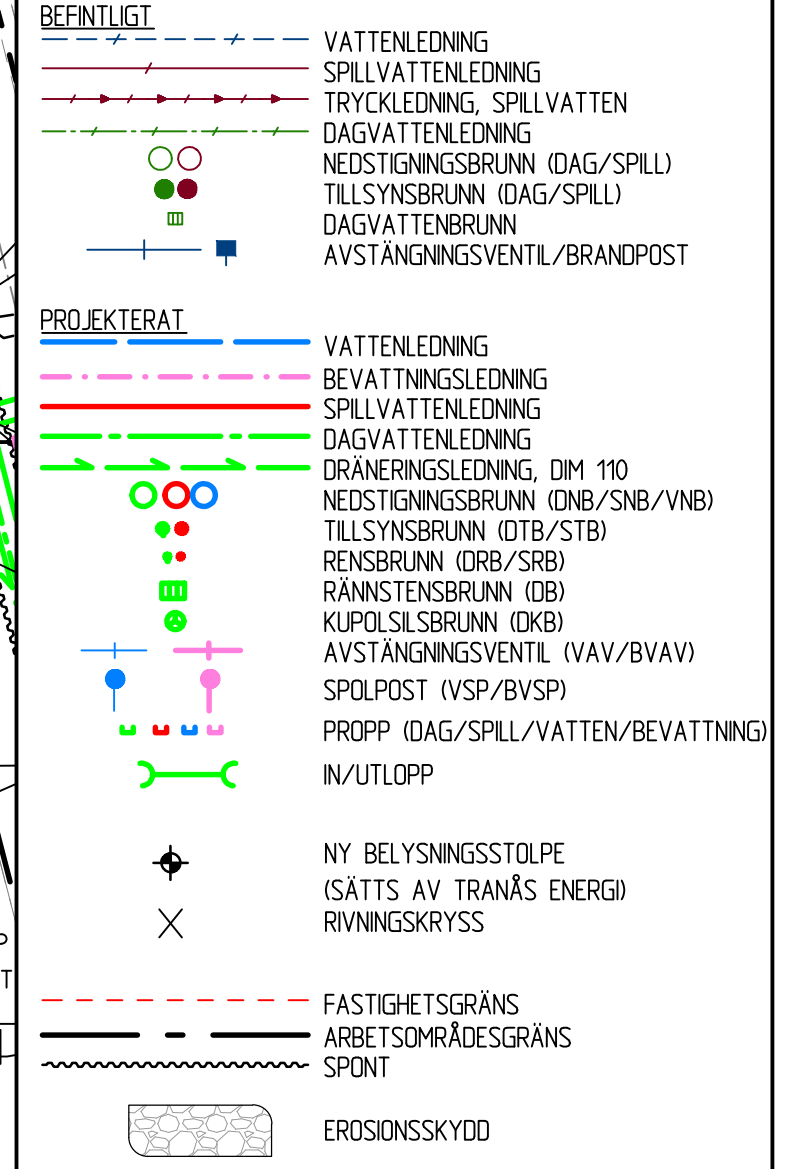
BEFINTLIGT
VATTENLEDNING
SPILLVATTENLEDNING
TRYCKLEDNING, SPILLVATTEN
DAGVATTENLEDNING
NEDSTIGNINGSBRUNN (DAG/SPILL)
TILLSYNSBRUNN (DAG/SPILL)
DAGVATTENBRUNN
AVSTÄNGNINGSVENTIL/BRANDPOST

PROJEKTERAT
VATTENLEDNING
BEVATTNINGSLEDNING
SPILLVATTENLEDNING
DAGVATTENLEDNING
DRÄNERINGSLEDNING, DIM 110
NEDSTIGNINGSBRUNN (DNB/SNB/VNB)
TILLSYNSBRUNN (DTB/STB)
RENSBRUNN (DRB/SRB)
RÄNNSTENSBRUNN (DB)
KUPOLSILSBRUNN (DKB)
AVSTÄNGNINGSVENTIL (VAV/BVAV)
SPOLPOST (VSP/BVSP)
PROPP (DAG/SPILL/VATTEN/BEVATTNING)
IN/UTLOPP

NY BELYSNINGSSTOLPE
(SÄTTS AV TRANÅS ENERGI)
RIVNINGSKRYSS

FASTIGHETSGRÄNS
ARBETSOMRÅDESGRÄNS
SPONT

EROSIONSSKYDD